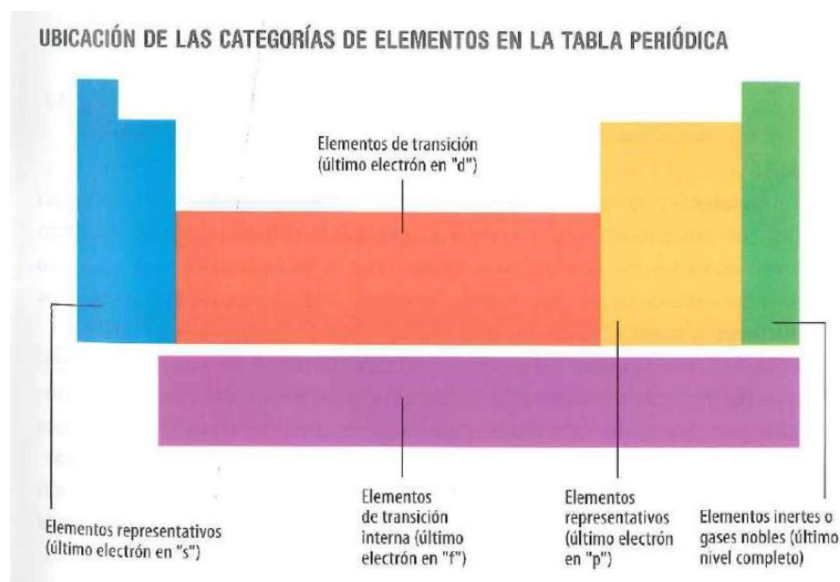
UBICACIÓN DE LAS CATEGORÍAS DE ELEMENTOS EN LA TABLA PERIÓDICA

Elementos de transición (último electrón en "d")

Elementos representativos (último electrón en "s")

Elementos de transición interna (último electrón en "f")

Elementos representativos (último electrón en "p")

Elementos inertes o gases nobles (último nivel completo)